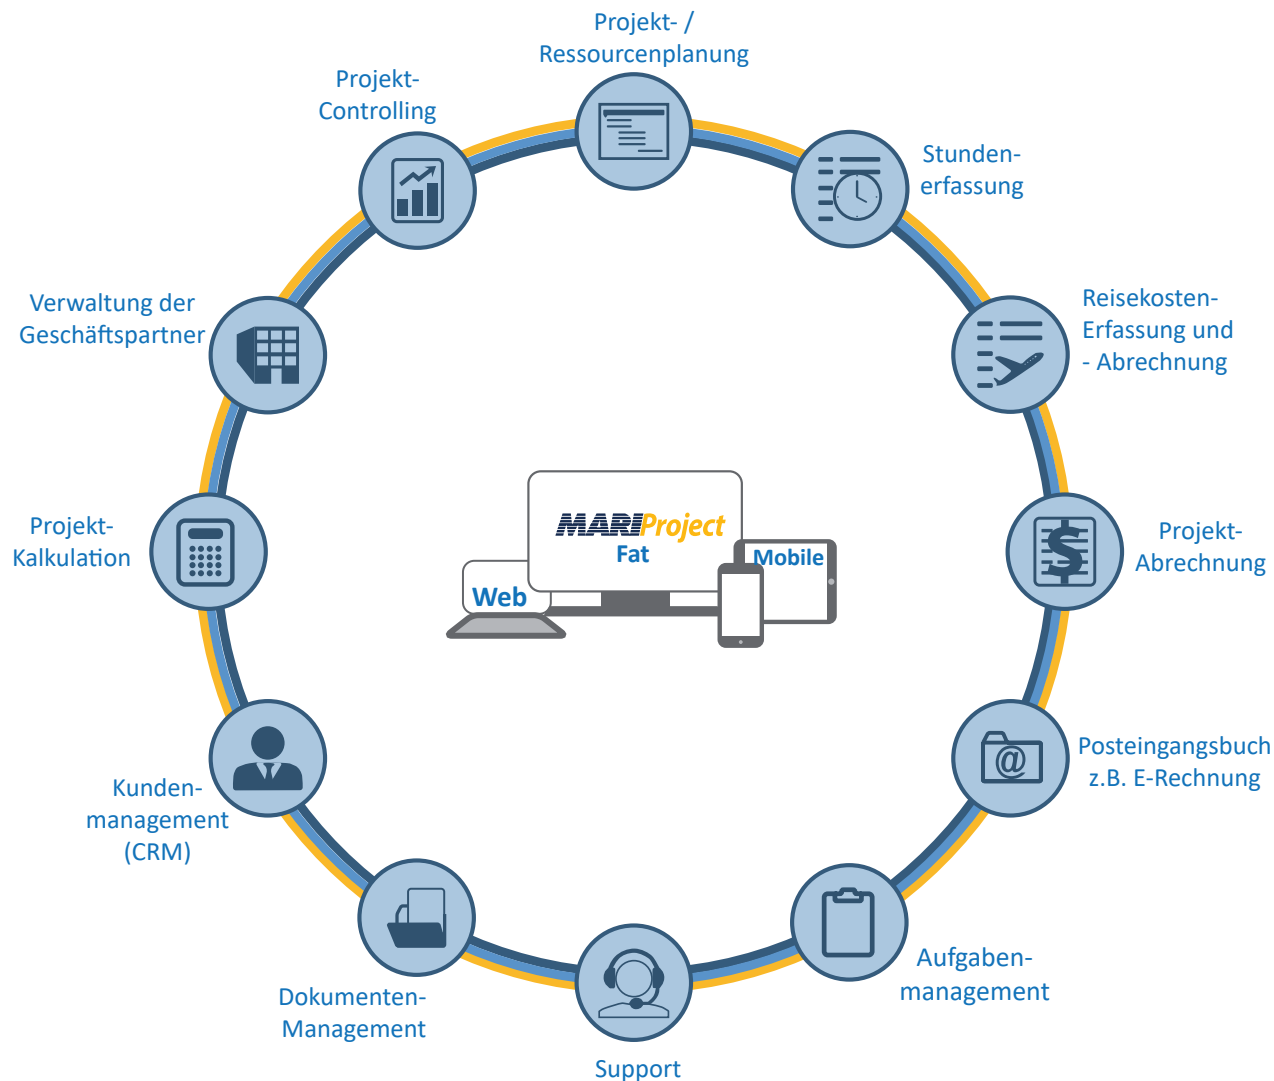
Projekt- / Ressourcenplanung

Stunden-erfassung

Reisekosten-Erfassung und - Abrechnung

Projekt-Abrechnung

Posteingangsbuch z.B. E-Rechnung

Aufgaben-management

Support

Dokumenten-Management

Kunden-management (CRM)

Projekt-Kalkulation

Verwaltung der Geschäftspartner

Projekt-Controlling

MARIProject Fat

Web

Mobile